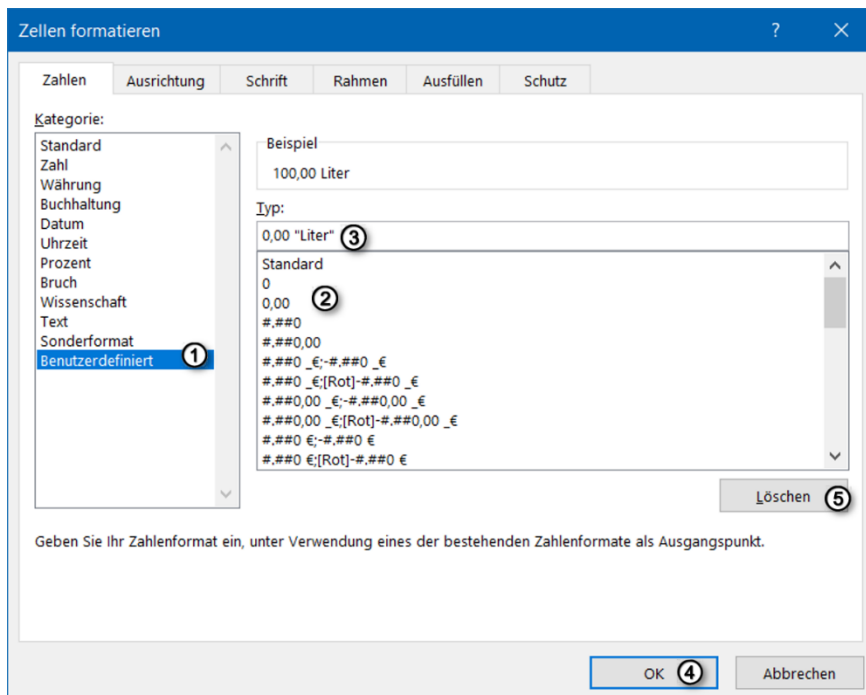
Zellen formatieren ? ×

Zahlen | Ausrichtung | Schrift | Rahmen | Ausfüllen | Schutz

Kategorie:
Standard
Zahl
Währung
Buchhaltung
Datum
Uhrzeit
Prozent
Bruch
Wissenschaft
Text
Sonderformat
Benutzerdefiniert ①

Beispiel
100,00 Liter

Typ:
0,00 "Liter" ③

Standard
0
0,00 ②
#.##0
#.##0,00
#.##0 _€;-#.##0 _€
#.##0 _€;[Rot]-#.##0 _€
#.##0,00 _€;-#.##0,00 _€
#.##0,00 _€;[Rot]-#.##0,00 _€
#.##0 €;-#.##0 €
#.##0 €;[Rot]-#.##0 €

Löschen ⑤

Geben Sie Ihr Zahlenformat ein, unter Verwendung eines der bestehenden Zahlenformate als Ausgangspunkt.

OK ④ | Abbrechen